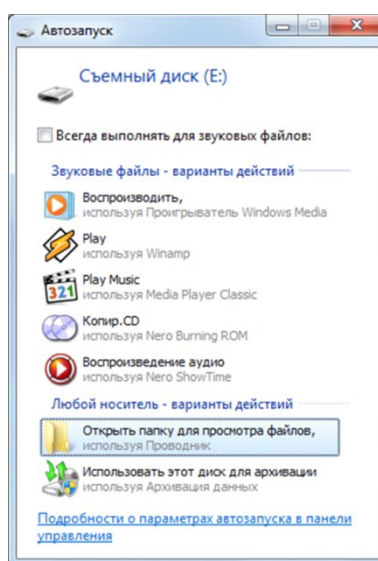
Автозапуск

Съемный диск (E:)

Всегда выполнять для звуковых файлов:

Звуковые файлы - варианты действий

Воспроизводить,
используя Проигрыватель Windows Media

Play
используя Winamp

Play Music
используя Media Player Classic

Копир.CD
используя Nero Burning ROM

Воспроизведение аудио
используя Nero ShowTime

Любой носитель - варианты действий

Открыть папку для просмотра файлов,
используя Проводник

Использовать этот диск для архивации
используя Архивация данных

Подробности о параметрах автозапуска в панели управления